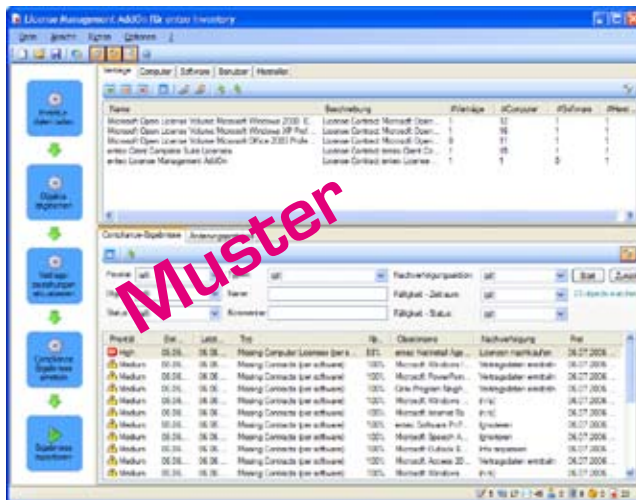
License Management AddOn für entex Inventory

Datei Ansicht Extras Optionen ?

Inventar-daten laden

Objekte abgleichen

Vertrags-beziehungen erzeugen

Compliance-Ergebnisse erstellen

Ergebnisse exportieren

Verträge | Computer | Software | Benutzer | Hersteller

| Name | Beschreibung | #Verträge | #Computer | #Software | #Benutzer |
|---|---|---|---|---|---|
| Microsoft Open License Volume Microsoft Windows 2000 | License Contract Microsoft Open... | 1 | 12 | 1 | 1 |
| Microsoft Open License Volume Microsoft Windows XP Prof... | License Contract Microsoft Open... | 1 | 16 | 1 | 1 |
| Microsoft Open License Volume Microsoft Office 2003 Profe... | License Contract Microsoft Open... | 0 | 11 | 1 | 1 |
| entex Client Compliance Suite Licenses | License Contract entex Client Co... | 1 | 15 | 1 | 1 |
| entex License Management AddOn | License Contract entex License... | 1 | 1 | 0 | 1 |

Muster

Compliance-Ergebnisse | Änderungs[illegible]

Priorität | (all) | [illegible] | (all) | Nachverfolgungsaktion | (all) | Start | Zurück
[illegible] | Name | Fälligkeit - Zeitraum | (all)
Status | Kommentar | Fälligkeit - Status | (all)

| Priorität | Erst... | Letzt... | Titel | Nr. | Objektname | Nachverfolgung | Frist |
|---|---|---|---|---|---|---|---|
| High | 06.06.... | 06.06.... | Missing Computer Licenses (per s... | 83% | entex Harvestal Age... | Lizenzen nachkaufen | 24.07.2006 |
| Medium | 06.06.... | 06.06.... | Missing Contracts (per software) | 100% | Microsoft Windows ... | Vertragsdaten erstell... | 24.07.2006 |
| Medium | 06.06.... | 06.06.... | Missing Contracts (per software) | 100% | Microsoft PowerPoin... | Vertragsdaten erstell... | 24.07.2006 |
| Medium | 06.06.... | 06.06.... | Missing Contracts (per software) | 100% | Citrix Program Neigh... | Vertragsdaten erstell... | 24.07.2006 |
| Medium | 06.06.... | 06.06.... | Missing Contracts (per software) | 100% | Microsoft Windows ... | (n/a) | 24.07.2006 |
| Medium | 06.06.... | 06.06.... | Missing Contracts (per software) | 100% | Microsoft Internet Ex... | (n/a) | 24.07.2006 |
| Medium | 06.06.... | 06.06.... | Missing Contracts (per software) | 100% | entex Software P... | Ignorieren | 24.07.2006 |
| Medium | 06.06.... | 06.06.... | Missing Contracts (per software) | 100% | Microsoft Speech A... | Ignorieren | 24.07.2006 |
| Medium | 06.06.... | 06.06.... | Missing Contracts (per software) | 100% | Microsoft Outlook E... | Info anpassen | 24.07.2006 |
| Medium | 06.06.... | 06.06.... | Missing Contracts (per software) | 100% | Microsoft Access 20... | Vertragsdaten erstell... | 24.07.2006 |
| Medium | 06.06.... | 06.06.... | Missing Contracts (per software) | 100% | Microsoft Windows ... | (n/a) | 24.07.2006 |